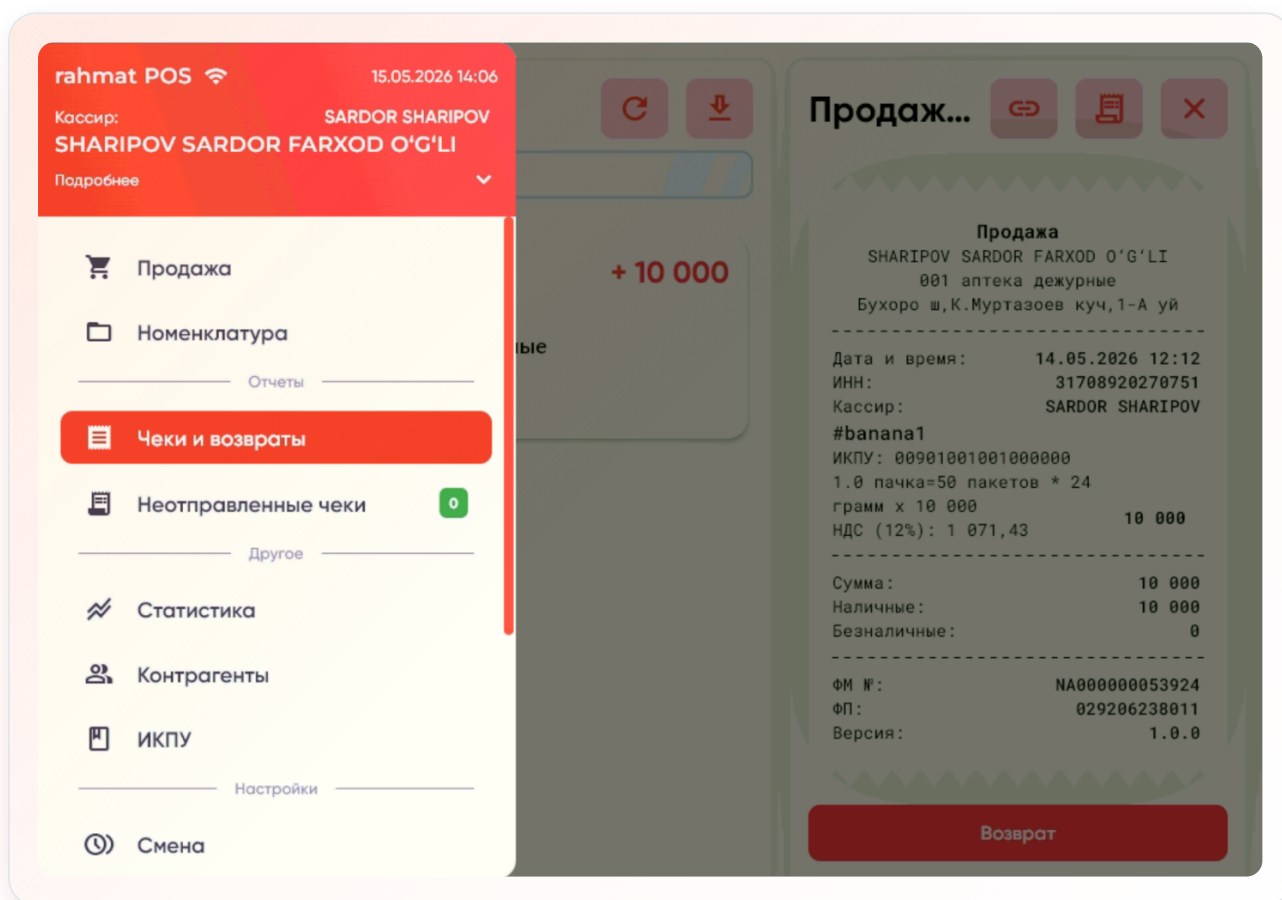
rahmat POS 15.05.2026 14:06

Кассир: SARDOR SHARIPOV
SHARIPOV SARDOR FARXOD O'G'LI
Подробнее

Продажа
Номенклатура
Отчеты
Чеки и возвраты
Неотправленные чеки 0
Другое
Статистика
Контрагенты
ИКПУ
Настройки
Смена

+ 10 000
ные

Продаж...

Продажа
SHARIPOV SARDOR FARXOD O'G'LI
001 аптека дежурные
Бухоро ш,К.Муртазоев куч,1-А уй

| | |
|---|---|
| Дата и время: | 14.05.2026 12:12 |
| ИНН: | 31708920270751 |
| Кассир: | SARDOR SHARIPOV |

#banana1
ИКПУ: 00901001001000000
1.0 пачка=50 пакетов * 24 грамм x 10 000
НДС (12%): 1 071,43 10 000

| | |
|---|---|
| Сумма: | 10 000 |
| Наличные: | 10 000 |
| Безналичные: | 0 |

| | |
|---|---|
| ФМ №: | NA000000053924 |
| ФП: | 029206238011 |
| Версия: | 1.0.0 |

Возврат